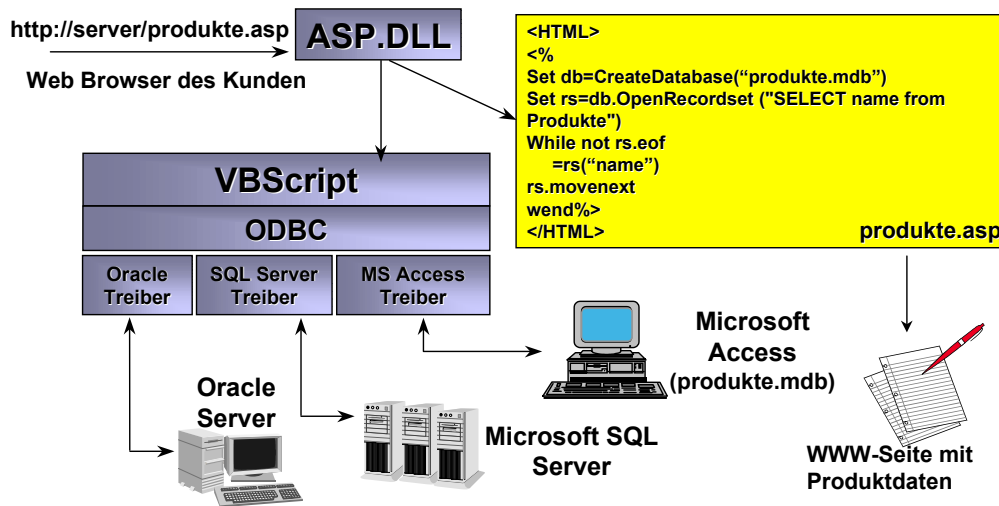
http://server/produkte.asp

Web Browser des Kunden

ASP.DLL

<HTML>
<%
Set db=CreateDatabase(“produkte.mdb”)
Set rs=db.OpenRecordset ("SELECT name from Produkte")
While not rs.eof
=rs(“name”)
rs.movenext
wend%>
</HTML>

produkte.asp

VBScript

ODBC

Oracle Treiber

SQL Server Treiber

MS Access Treiber

Microsoft Access (produkte.mdb)

Oracle Server

Microsoft SQL Server

WWW-Seite mit Produktdaten